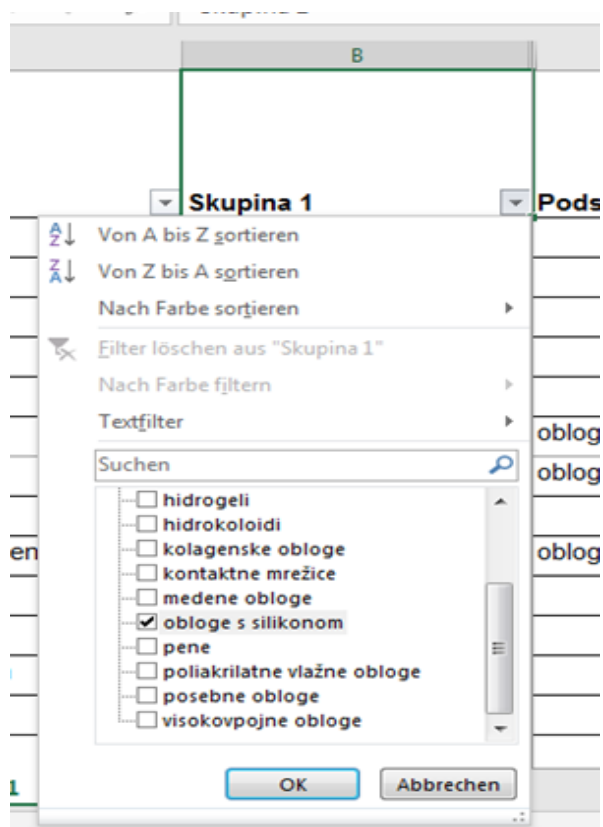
B

Skupina 1

Pods

Von A bis Z sortieren

Von Z bis A sortieren

Nach Farbe sortieren

Filter löschen aus "Skupina 1"

Nach Farbe filtern

Textfilter

Suchen

hidrogeli
hidrokoloidi
kolagenske obloge
kontaktne mrežice
medene obloge
obloge s silikonom
pene
poliakrilatne vlažne obloge
posebne obloge
visokovpojne obloge

OK

Abbrechen

oblog
oblog
oblog
en
1